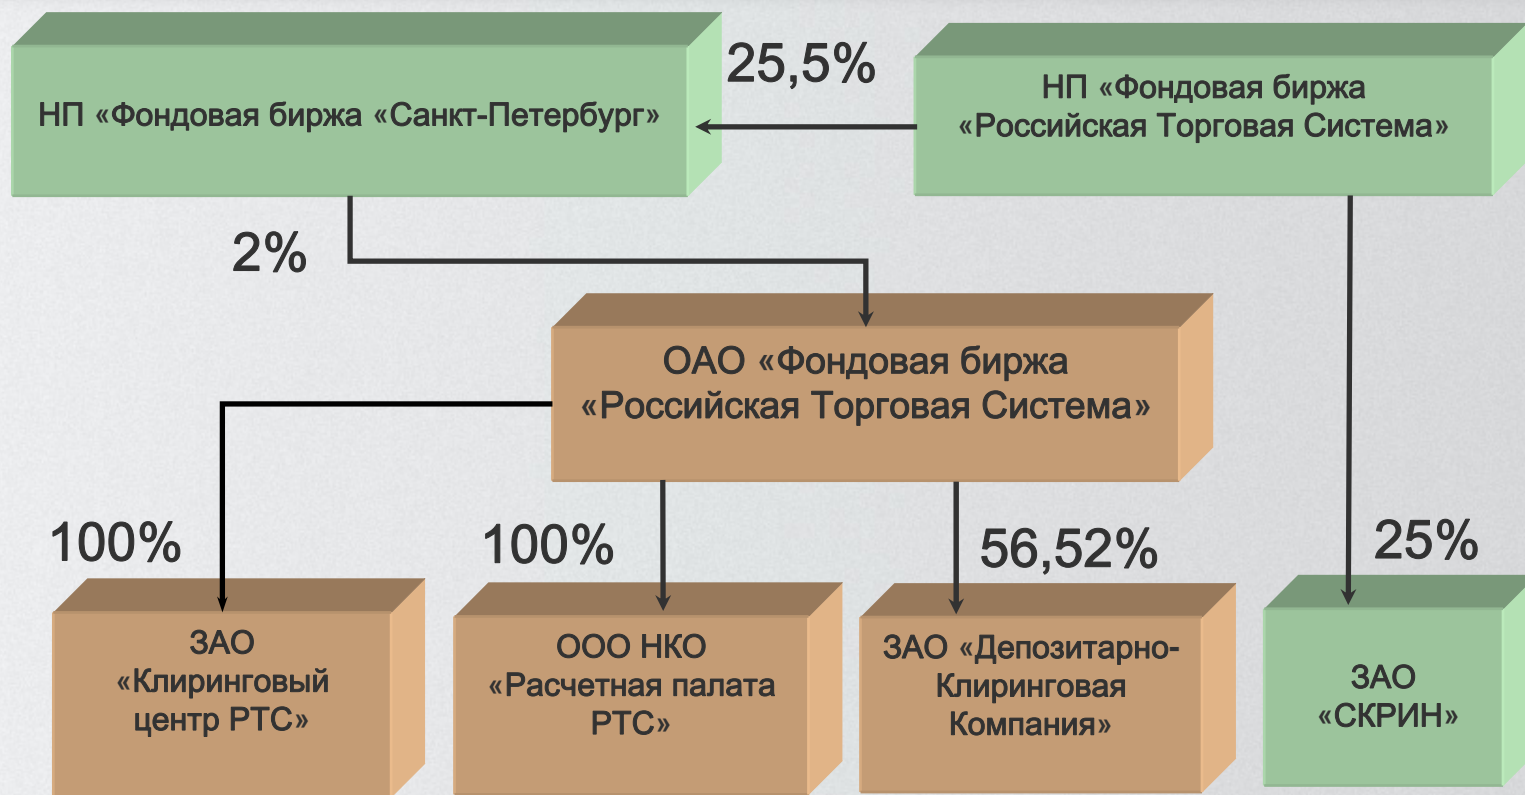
НП «Фондовая биржа «Санкт-Петербург»

25,5%

НП «Фондовая биржа «Российская Торговая Система»

2%

ОАО «Фондовая биржа «Российская Торговая Система»

100%

100%

56,52%

25%

ЗАО «Клиринговый центр РТС»

ООО НКО «Расчетная палата РТС»

ЗАО «Депозитарно-Клиринговая Компания»

ЗАО «СКРИН»